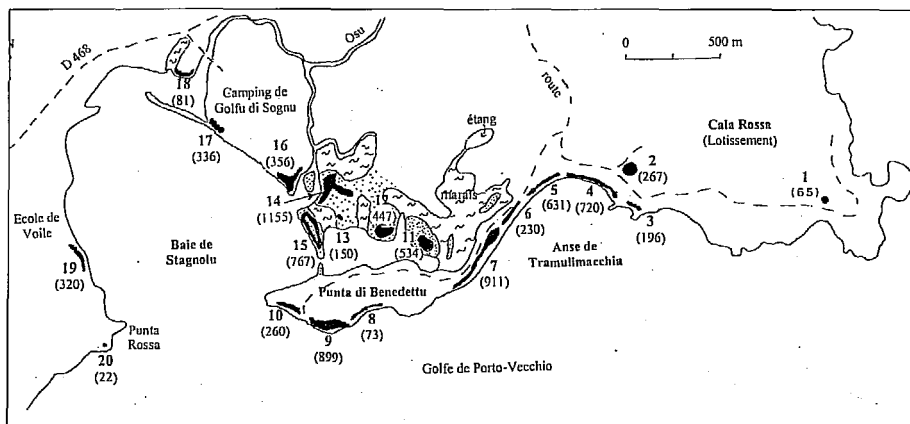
D 468
18
(81)
Camping de Golfu di Sognu
Osu
route
0
500 m
17
(336)
16
(356)
étang
marais
Cala Rossa (Lotissement)
2
(267)
1
(65)
14
(1155)
12
(447)
5
(631)
4
(720)
3
(196)
6
(230)
Ecole de Voile
Baie de Stagnolu
15
(767)
13
(150)
11
(534)
Anse de Tramulimacchia
7
(911)
19
(320)
Punta di Benedettu
10
(260)
8
(73)
9
(899)
Punta Rossa
20
(22)
Golfe de Porto-Vecchio